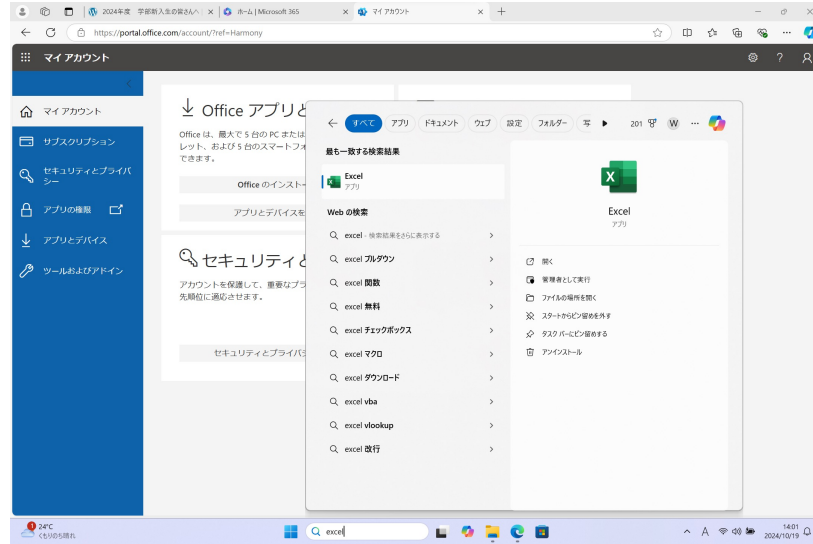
2024年度 学部新入生の皆さんへ | ホーム | Microsoft 365 | マイ アカウント

https://portal.office.com/account/?ref=Harmony

マイ アカウント

マイ アカウント
サブスクリプション
セキュリティとプライバシー
アプリの権限
アプリとデバイス
ツールおよびアドイン

Office アプリと
Office は、最大で 5 台の PC または レット、および 5 台のスマートフォ できます。
Office のインストー
アプリとデバイスを

セキュリティと
アカウントを保護して、重要なプラ 先順位に適応させます。
セキュリティとプライバシ

すべて アプリ ドキュメント ウェブ 設定 フォルダー 写 201 W

最も一致する検索結果
Excel
アプリ

Web の検索
excel - 検索結果をさらに表示する
excel プルダウン
excel 関数
excel 無料
excel チェックボックス
excel マクロ
excel ダウンロード
excel vba
excel vlookup
excel 改行

Excel
アプリ
開く
管理者として実行
ファイルの場所を開く
スタートからピン留めを外す
タスク バーにピン留めする
アンインストール

24°C
くもりのち晴れ
excel
A
14:01
2024/10/19